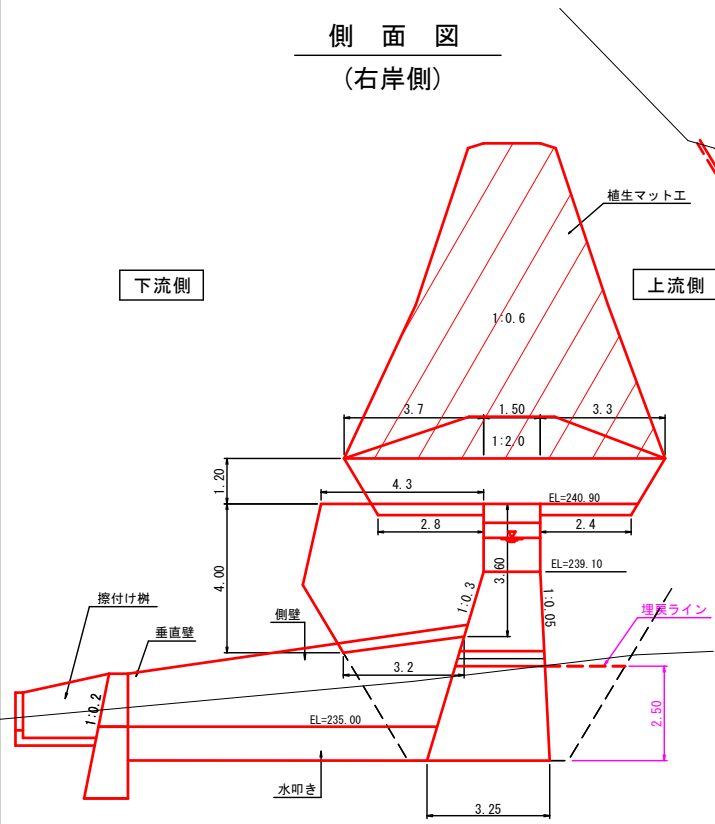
側 面 図
(右岸側)

下流側

上流側

植生マットエ

1:0.6

3.7
1.50
3.3
1:2.0

1.20

4.3

EL=240.90

2.8

2.4

3.60

EL=239.10

4.00

1:0.3

1:0.05

擦付け桝

垂直壁

側壁

埋戻ライン

3.2

1:0.2

2.50

EL=235.00

水叩き

3.25